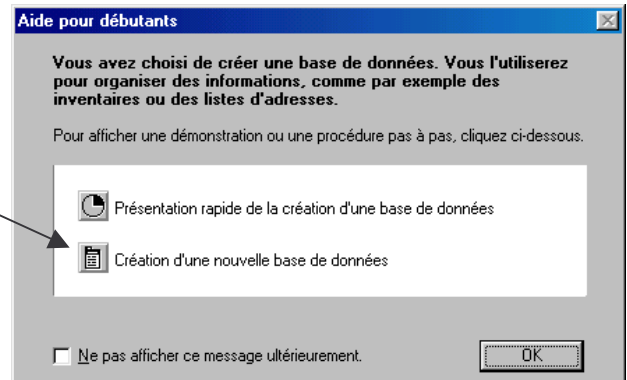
Aide pour débutants

Vous avez choisi de créer une base de données. Vous l'utiliserez pour organiser des informations, comme par exemple des inventaires ou des listes d'adresses.

Pour afficher une démonstration ou une procédure pas à pas, cliquez ci-dessous.

Présentation rapide de la création d'une base de données

Création d'une nouvelle base de données

Ne pas afficher ce message ultérieurement.

OK